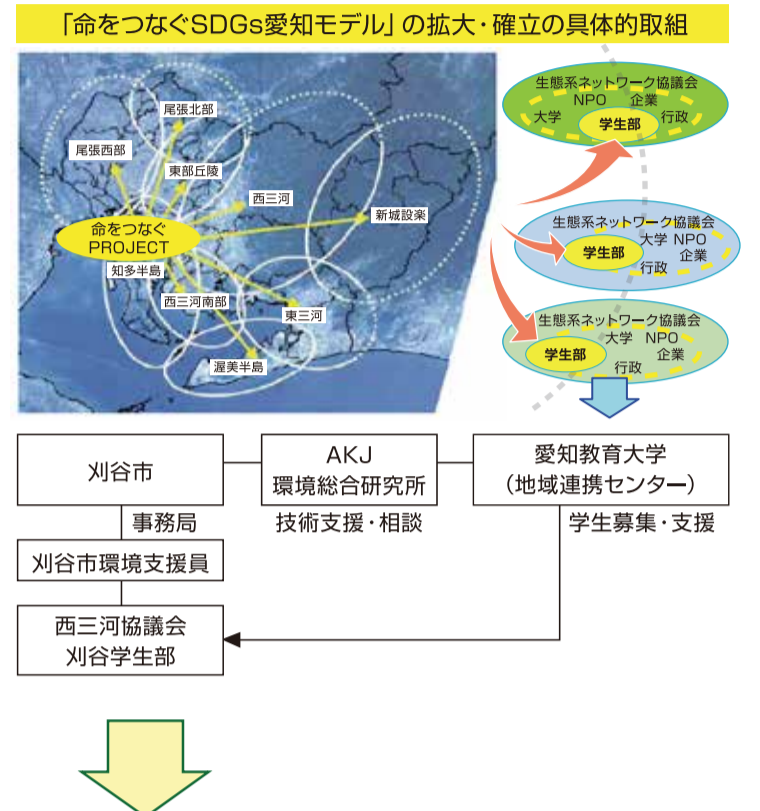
「命をつなぐSDGs愛知モデル」の拡大・確立の具体的取組

尾張北部
尾張西部
東部丘陵
西三河
新城設楽
命をつなぐ PROJECT
知多半島
西三河南部
東三河
渥美半島

生態系ネットワーク協議会
NPO 企業
大学 学生部 行政

生態系ネットワーク協議会
学生部 大学 NPO
企業
行政

生態系ネットワーク協議会
大学 NPO
学生部 企業
行政

刈谷市

AKJ
環境総合研究所

愛知教育大学
(地域連携センター)

事務局

技術支援・相談

学生募集・支援

刈谷市環境支援員

西三河協議会
刈谷学生部